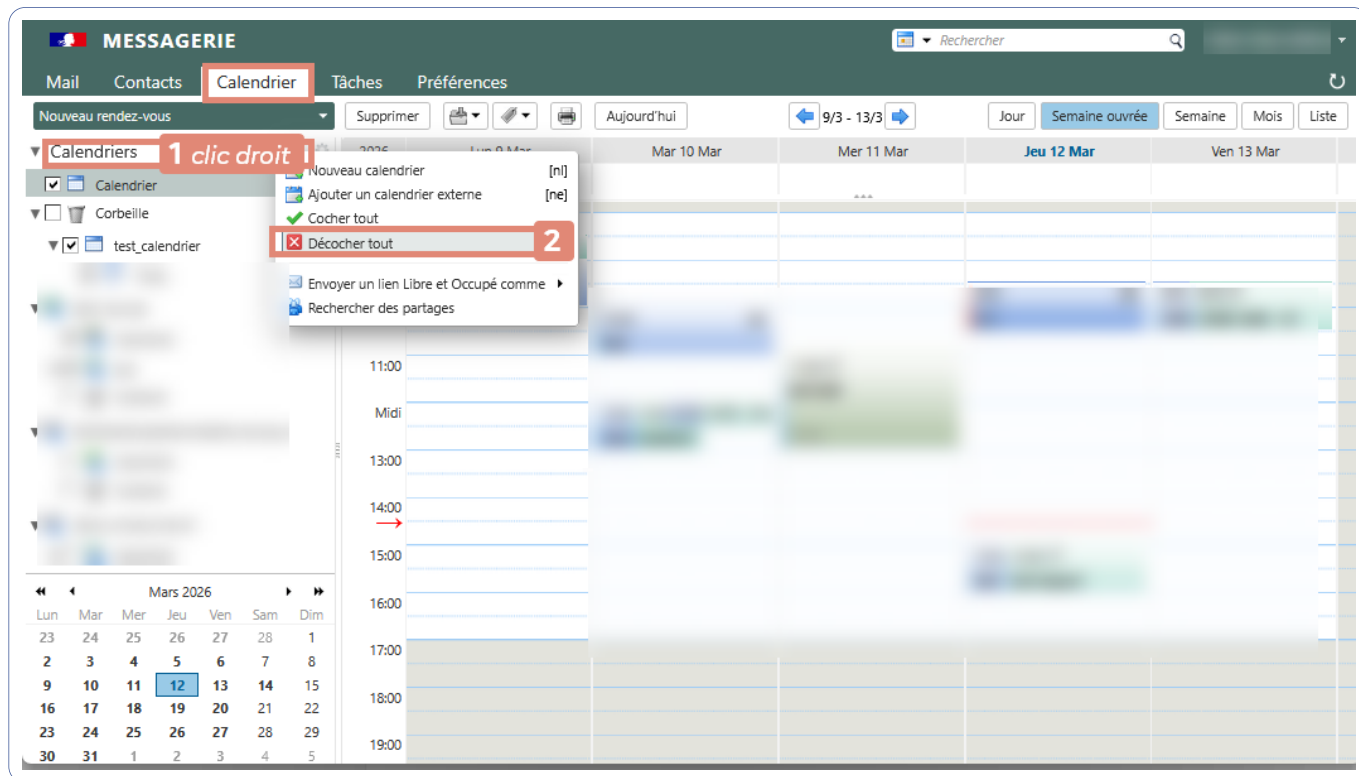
MESSAGERIE

Rechercher

Mail Contacts Calendrier Tâches Préférences

Nouveau rendez-vous

Supprimer

Aujourd'hui

9/3 - 13/3

Jour Semaine ouvrée Semaine Mois Liste

Calendriers 1 clic droit

Calendrier

Corbeille

test_calendrier

2026 Lun 9 Mar

Mar 10 Mar

Mer 11 Mar

Jeu 12 Mar

Ven 13 Mar

Nouveau calendrier [nl]
Ajouter un calendrier externe [ne]
Cocher tout
Décocher tout 2
Envoyer un lien Libre et Occupé comme
Rechercher des partages

11:00
Midi
13:00
14:00
15:00
16:00
17:00
18:00
19:00

Mars 2026

| Lun | Mar | Mer | Jeu | Ven | Sam | Dim |
|---|---|---|---|---|---|---|
| 23 | 24 | 25 | 26 | 27 | 28 | 1 |
| 2 | 3 | 4 | 5 | 6 | 7 | 8 |
| 9 | 10 | 11 | 12 | 13 | 14 | 15 |
| 16 | 17 | 18 | 19 | 20 | 21 | 22 |
| 23 | 24 | 25 | 26 | 27 | 28 | 29 |
| 30 | 31 | 1 | 2 | 3 | 4 | 5 |